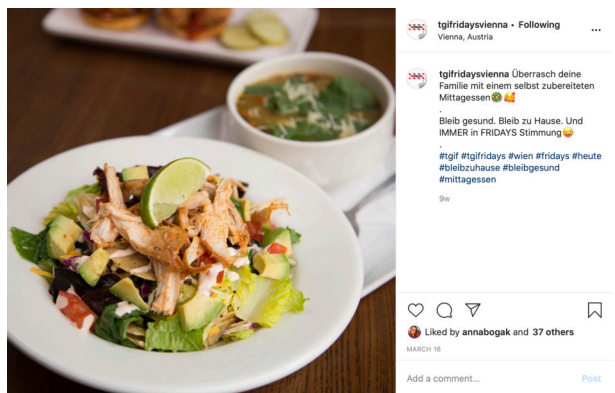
tgifridaysvienna • Following
Vienna, Austria

tgifridaysvienna Überrasch deine Familie mit einem selbst zubereiteten Mittagessen🥙🥰
.
Bleib gesund. Bleib zu Hause. Und IMMER in FRIDAYS Stimmung😜
.
#tgif #tgifridays #wien #fridays #heute #bleibzuhause #bleibgesund #mittagessen

9w

Liked by annabogak and 37 others
MARCH 16

Add a comment...
Post